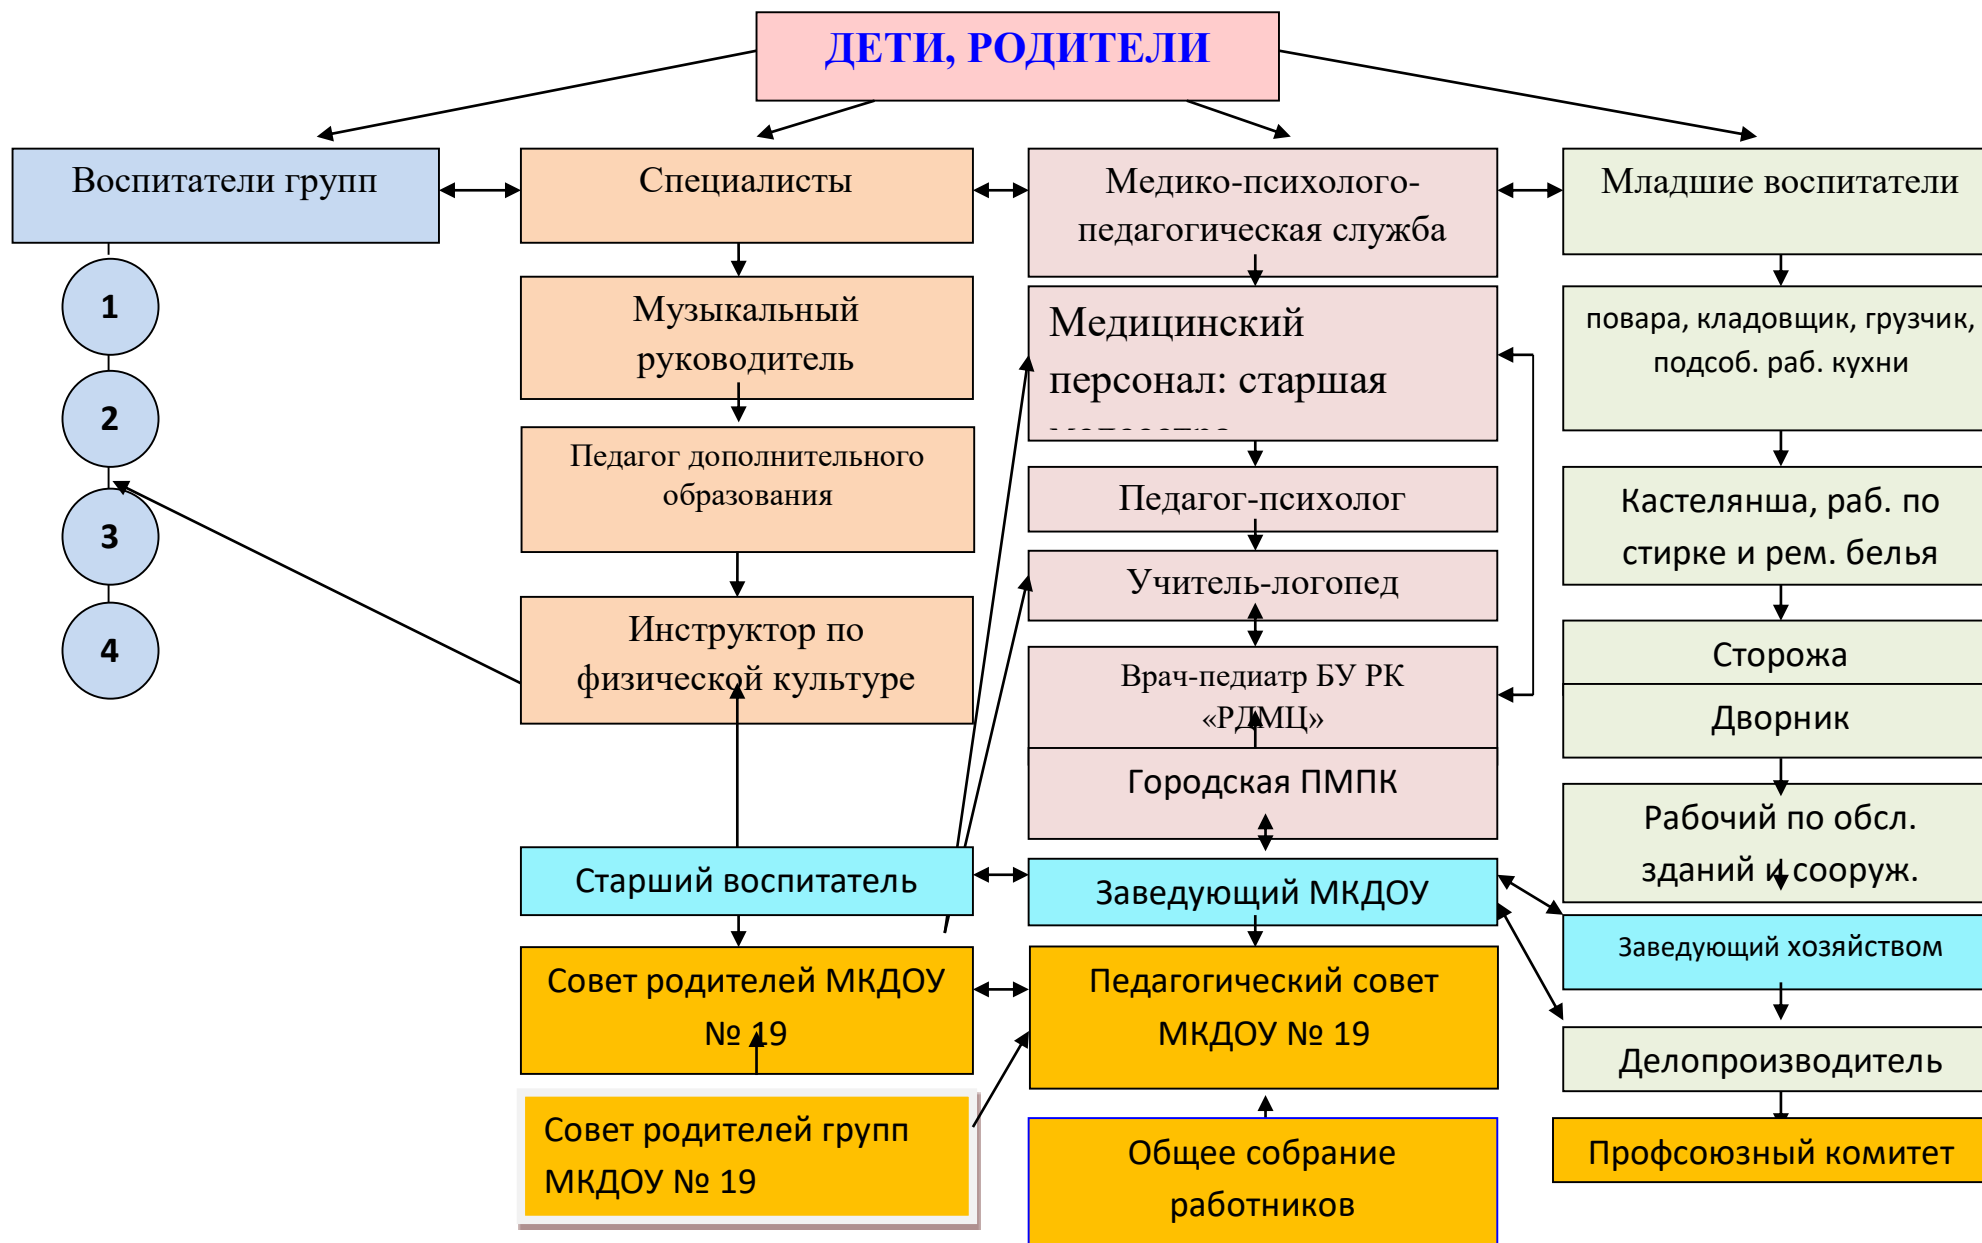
ДЕТИ, РОДИТЕЛИ

Воспитатели групп

1

2

3

4

Специалисты

Музыкальный руководитель

Педагог дополнительного образования

Инструктор по физической культуре

Медико-психолого-педагогическая служба

Медицинский персонал: старшая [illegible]

Педагог-психолог

Учитель-логопед

Врач-педиатр БУ РК «РДМЦ»

Городская ПМПК

Младшие воспитатели

повара, кладовщик, грузчик, подсоб. раб. кухни

Кастелянша, раб. по стирке и рем. белья

Сторожа

Дворник

Рабочий по обсл. зданий и сооруж.

Старший воспитатель

Заведующий МКДОУ

Заведующий хозяйством

Совет родителей МКДОУ № 19

Педагогический совет МКДОУ № 19

Делопроизводитель

Совет родителей групп МКДОУ № 19

Общее собрание работников

Профсоюзный комитет